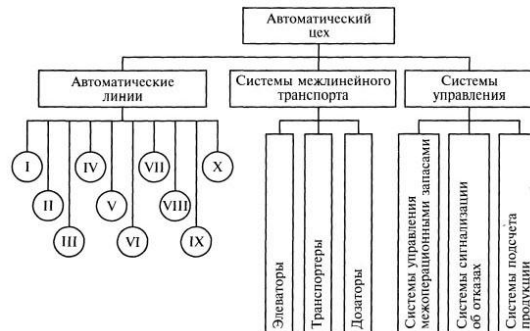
Автоматический цех

Автоматические линии

Системы межлинейного транспорта

Системы управления

I

II

III

IV

V

VI

VII

VIII

IX

X

Элеваторы

Транспортеры

Дозаторы

Системы управления межоперационными запасами

Системы сигнализации об отказах

Системы подсчета продукции